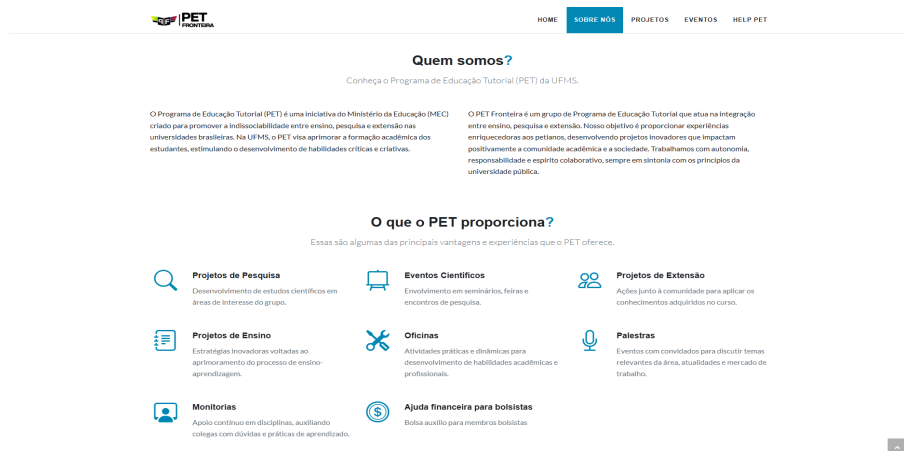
PET FRONTEIRA

HOME
SOBRE NÓS
PROJETOS
EVENTOS
HELP PET

Quem somos?

Conheça o Programa de Educação Tutorial (PET) da UFMS.

O Programa de Educação Tutorial (PET) é uma iniciativa do Ministério da Educação (MEC) criado para promover a indissociabilidade entre ensino, pesquisa e extensão nas universidades brasileiras. Na UFMS, o PET visa aprimorar a formação acadêmica dos estudantes, estimulando o desenvolvimento de habilidades críticas e criativas.

O PET Fronteira é um grupo de Programa de Educação Tutorial que atua na integração entre ensino, pesquisa e extensão. Nosso objetivo é proporcionar experiências enriquecedoras aos petianos, desenvolvendo projetos inovadores que impactam positivamente a comunidade acadêmica e a sociedade. Trabalhamos com autonomia, responsabilidade e espírito colaborativo, sempre em sintonia com os princípios da universidade pública.

O que o PET proporciona?

Essas são algumas das principais vantagens e experiências que o PET oferece.

Projetos de Pesquisa
Desenvolvimento de estudos científicos em áreas de interesse do grupo.

Eventos Científicos
Envolvimento em seminários, feiras e encontros de pesquisa.

Projetos de Extensão
Ações junto à comunidade para aplicar os conhecimentos adquiridos no curso.

Projetos de Ensino
Estratégias inovadoras voltadas ao aprimoramento do processo de ensino-aprendizagem.

Oficinas
Atividades práticas e dinâmicas para desenvolvimento de habilidades acadêmicas e profissionais.

Palestras
Eventos com convidados para discutir temas relevantes da área, atualidades e mercado de trabalho.

Monitorias
Apoio contínuo em disciplinas, auxiliando colegas com dúvidas e práticas de aprendizado.

Ajuda financeira para bolsistas
Bolsa auxílio para membros bolsistas